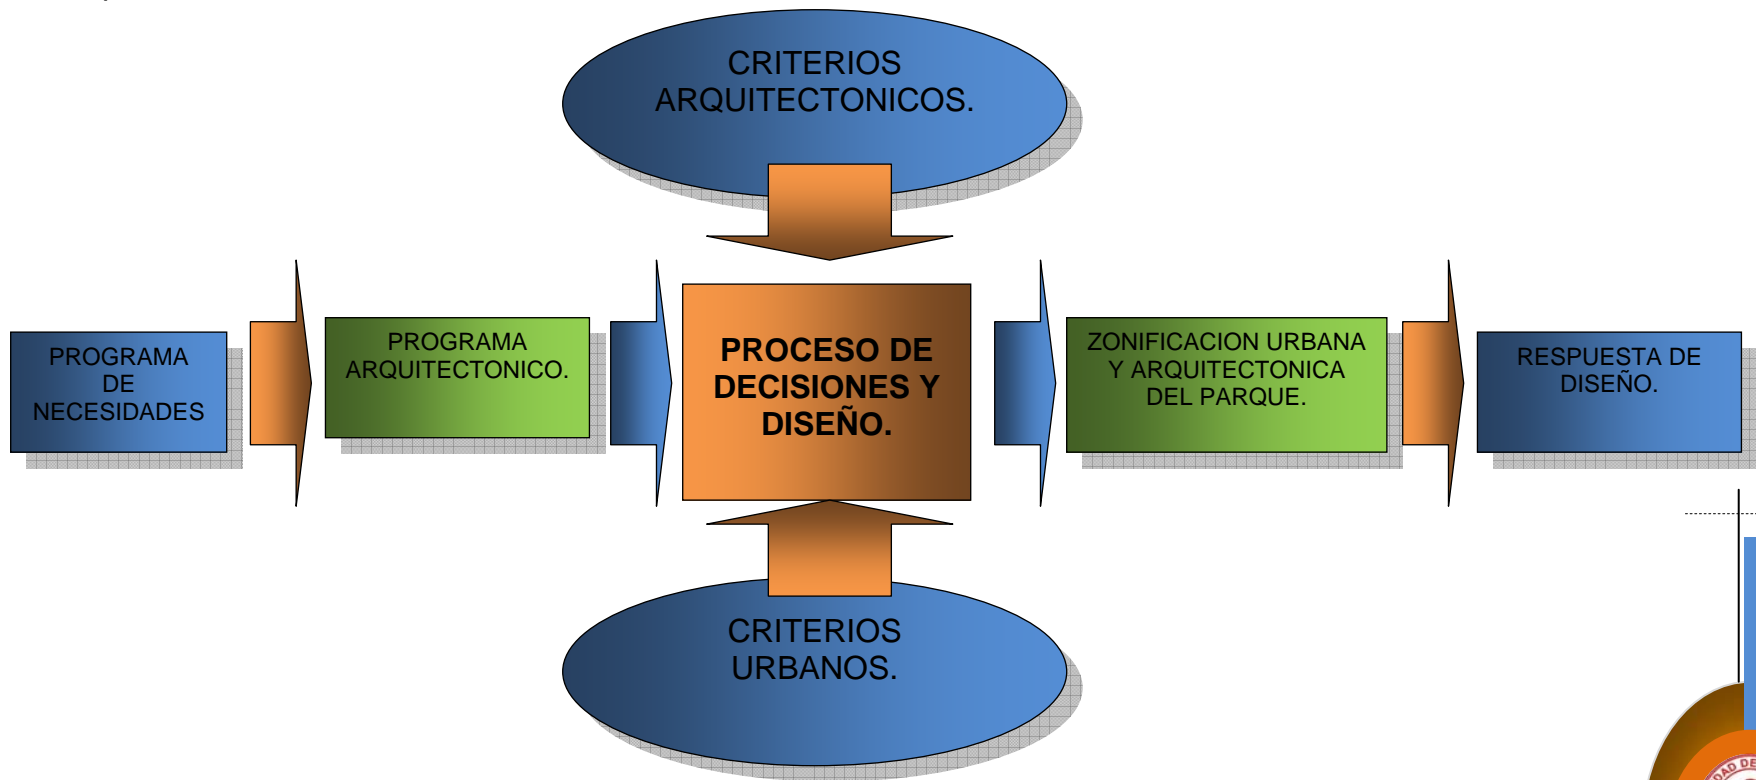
CRITERIOS ARQUITECTONICOS.

PROGRAMA DE NECESIDADES

PROGRAMA ARQUITECTONICO.

PROCESO DE DECISIONES Y DISEÑO.

ZONIFICACION URBANA Y ARQUITECTONICA DEL PARQUE.

RESPUESTA DE DISEÑO.

CRITERIOS URBANOS.

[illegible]DAD DE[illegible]